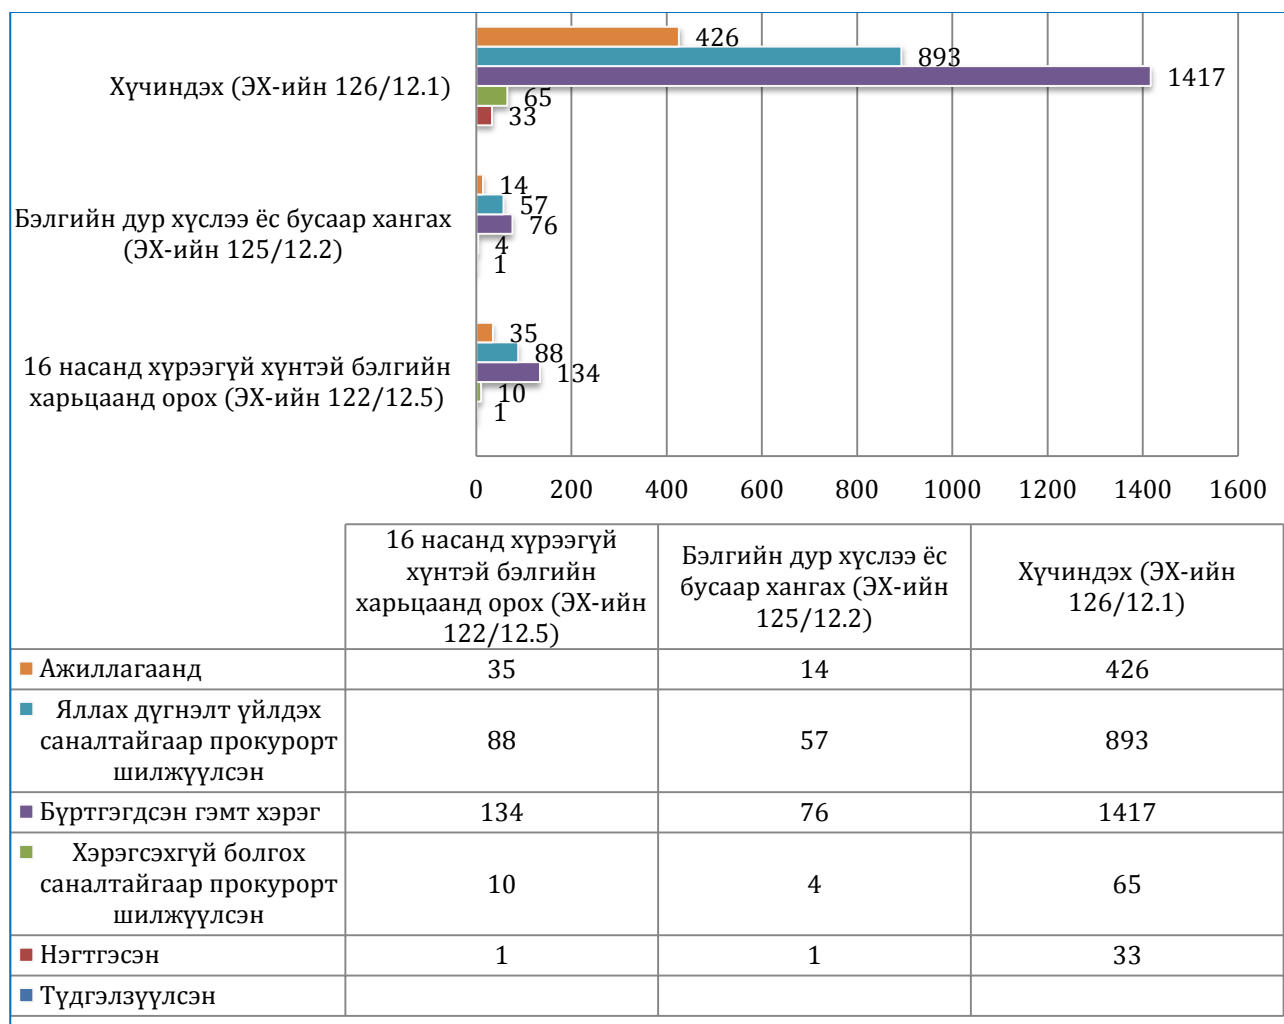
Хүчиндэх (ЭХ-ийн 126/12.1)
426
893
1417
65
33

Бэлгийн дур хүслээ ёс бусаар хангах (ЭХ-ийн 125/12.2)
14
57
76
4
1

16 насанд хүрээгүй хүнтэй бэлгийн харьцаанд орох (ЭХ-ийн 122/12.5)
35
88
134
10
1

0 200 400 600 800 1000 1200 1400 1600

| | 16 насанд хүрээгүй хүнтэй бэлгийн харьцаанд орох (ЭХ-ийн 122/12.5) | Бэлгийн дур хүслээ ёс бусаар хангах (ЭХ-ийн 125/12.2) | Хүчиндэх (ЭХ-ийн 126/12.1) |
|---|---|---|---|
| Ажиллагаанд | 35 | 14 | 426 |
| Яллах дүгнэлт үйлдэх саналтайгаар прокурорт шилжүүлсэн | 88 | 57 | 893 |
| Бүртгэгдсэн гэмт хэрэг | 134 | 76 | 1417 |
| Хэрэгсэхгүй болгох саналтайгаар прокурорт шилжүүлсэн | 10 | 4 | 65 |
| Нэгтгэсэн | 1 | 1 | 33 |
| Түдгэлзүүлсэн | | | |